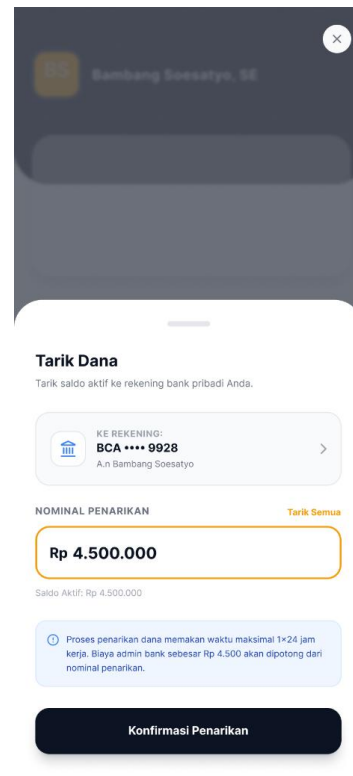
BS Bambang Soesatyo, SE

Tarik Dana

Tarik saldo aktif ke rekening bank pribadi Anda.

KE REKENING:
BCA •••• 9928
A.n Bambang Soesatyo

NOMINAL PENARIKAN

Tarik Semua

Rp 4.500.000

Saldo Aktif: Rp 4.500.000

Proses penarikan dana memakan waktu maksimal 1×24 jam kerja. Biaya admin bank sebesar Rp 4.500 akan dipotong dari nominal penarikan.

Konfirmasi Penarikan